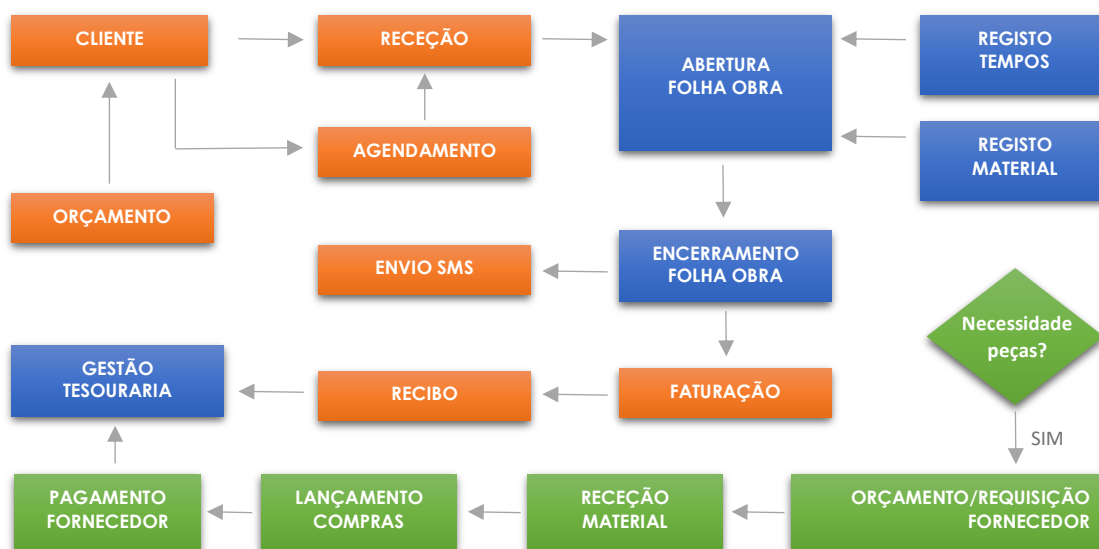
CLIENTE

RECEÇÃO

ABERTURA
FOLHA OBRA

REGISTO
TEMPOS

AGENDAMENTO

REGISTO
MATERIAL

ORÇAMENTO

ENVIO SMS

ENCERRAMENTO
FOLHA OBRA

Necessidade
peças?

GESTÃO
TESOURARIA

RECIBO

FATURAÇÃO

SIM

PAGAMENTO
FORNECEDOR

LANÇAMENTO
COMPRAS

RECEÇÃO
MATERIAL

ORÇAMENTO/REQUISIÇÃO
FORNECEDOR